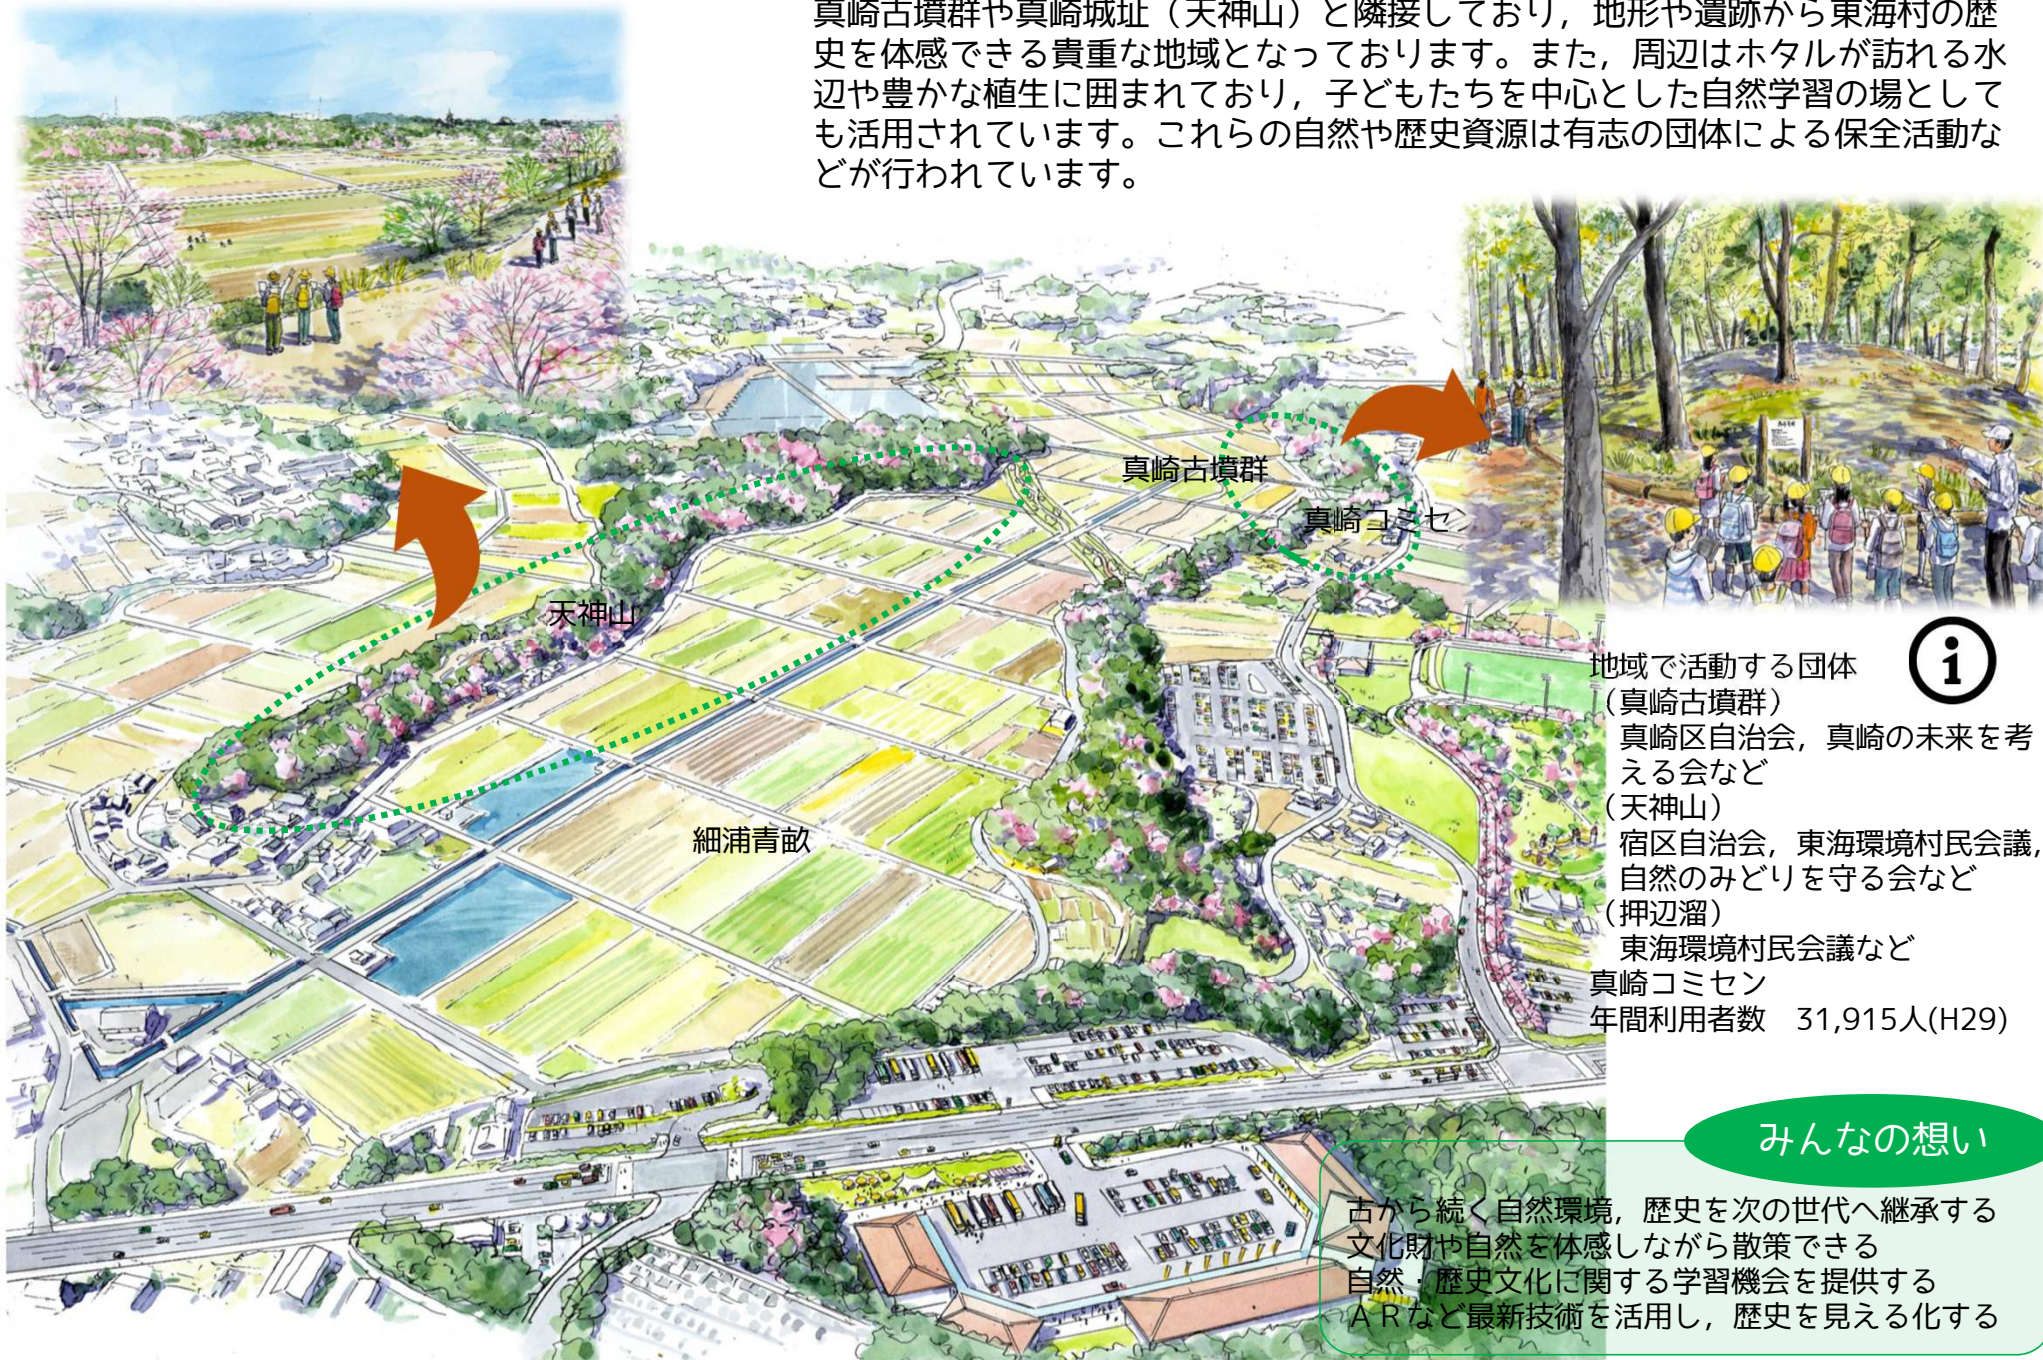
真崎古墳群や真崎城址（天神山）と隣接しており，地形や遺跡から東海村の歴史を体感できる貴重な地域となっております。また，周辺はホタルが訪れる水辺や豊かな植生に囲まれており，子どもたちを中心とした自然学習の場としても活用されています。これらの自然や歴史資源は有志の団体による保全活動などが行われています。

真崎古墳群

真崎コミセ

天神山

細浦青畝

地域で活動する団体
（真崎古墳群）
真崎区自治会，真崎の未来を考える会など
（天神山）
宿区自治会，東海環境村民会議，自然のみどりを守る会など
（押辺溜）
東海環境村民会議など
真崎コミセン
年間利用者数　31,915人(H29)

みんなの想い

古から続く自然環境，歴史を次の世代へ継承する
文化財や自然を体感しながら散策できる
自然・歴史文化に関する学習機会を提供する
ＡＲなど最新技術を活用し，歴史を見える化する